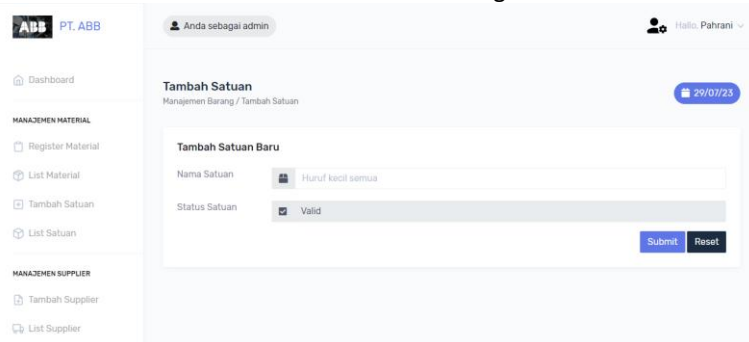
ABB PT. ABB

Anda sebagai admin

Hallo, Pahrani

Dashboard

MANAJEMEN MATERIAL

Register Material

List Material

Tambah Satuan

List Satuan

MANAJEMEN SUPPLIER

Tambah Supplier

List Supplier

Tambah Satuan

Manajemen Barang / Tambah Satuan

29/07/23

Tambah Satuan Baru

Nama Satuan

Huruf kecil semua

Status Satuan

Valid

Submit

Reset